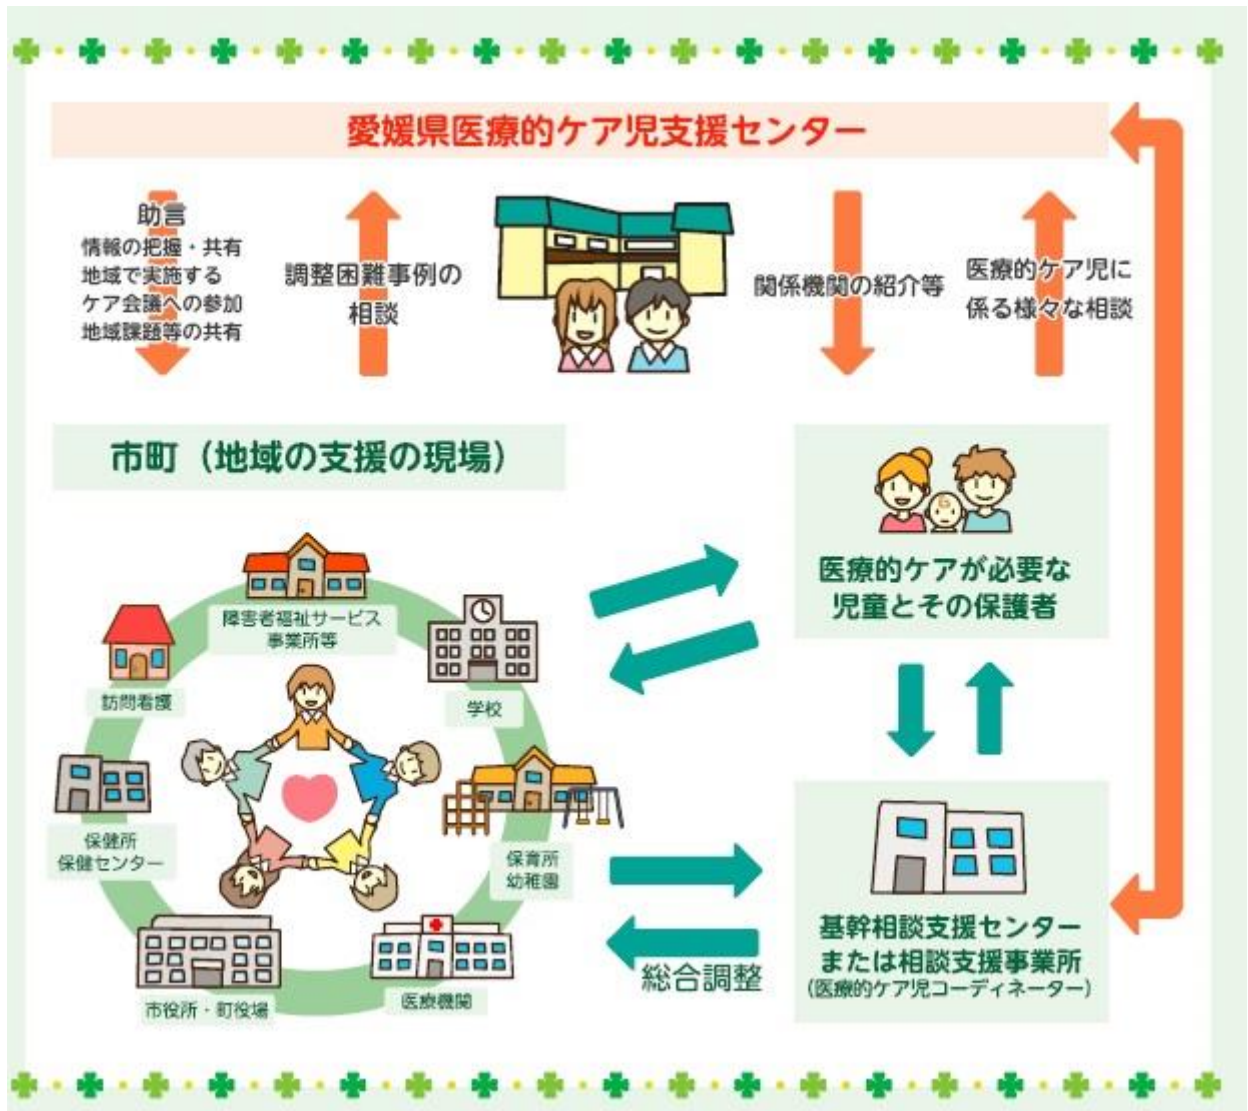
愛媛県医療的ケア児支援センター

助言
情報の把握・共有
地域で実施する
ケア会議への参加
地域課題等の共有

調整困難事例の
相談

関係機関の紹介等

医療的ケア児に
係る様々な相談

市町（地域の支援の現場）

障害者福祉サービス
事業所等

訪問看護

学校

保健所
保健センター

保育所
幼稚園

市役所・町役場

医療機関

医療的ケアが必要な
児童とその保護者

総合調整

基幹相談支援センター
または相談支援事業所
（医療的ケア児コーディネーター）